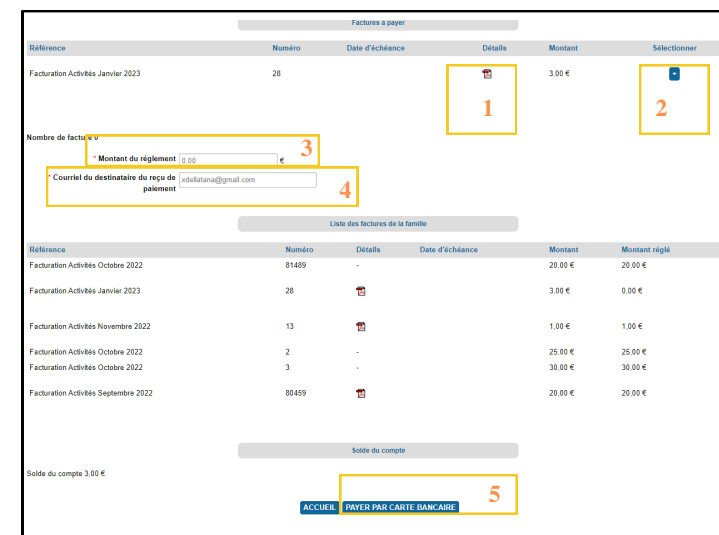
Factures à payer

| Référence | Numéro | Date d'échéance | Détails | Montant | Sélectionner |
|---|---|---|---|---|---|
| Facturation Activités Janvier 2023 | 28 | | | 3,00 € | + |

1

2

Nombre de factu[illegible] 0

3

* Montant du règlement 0,00 €

4

* Courriel du destinataire du reçu de paiement xdellatana@gmail.com

Liste des factures de la famille

| Référence | Numéro | Détails | Date d'échéance | Montant | Montant réglé |
|---|---|---|---|---|---|
| Facturation Activités Octobre 2022 | 81489 | - | | 20,00 € | 20,00 € |
| Facturation Activités Janvier 2023 | 28 | | | 3,00 € | 0,00 € |
| Facturation Activités Novembre 2022 | 13 | | | 1,00 € | 1,00 € |
| Facturation Activités Octobre 2022 | 2 | - | | 25,00 € | 25,00 € |
| Facturation Activités Octobre 2022 | 3 | - | | 30,00 € | 30,00 € |
| Facturation Activités Septembre 2022 | 80459 | | | 20,00 € | 20,00 € |

Solde du compte

Solde du compte 3,00 €

5

ACCUEIL PAYER PAR CARTE BANCAIRE